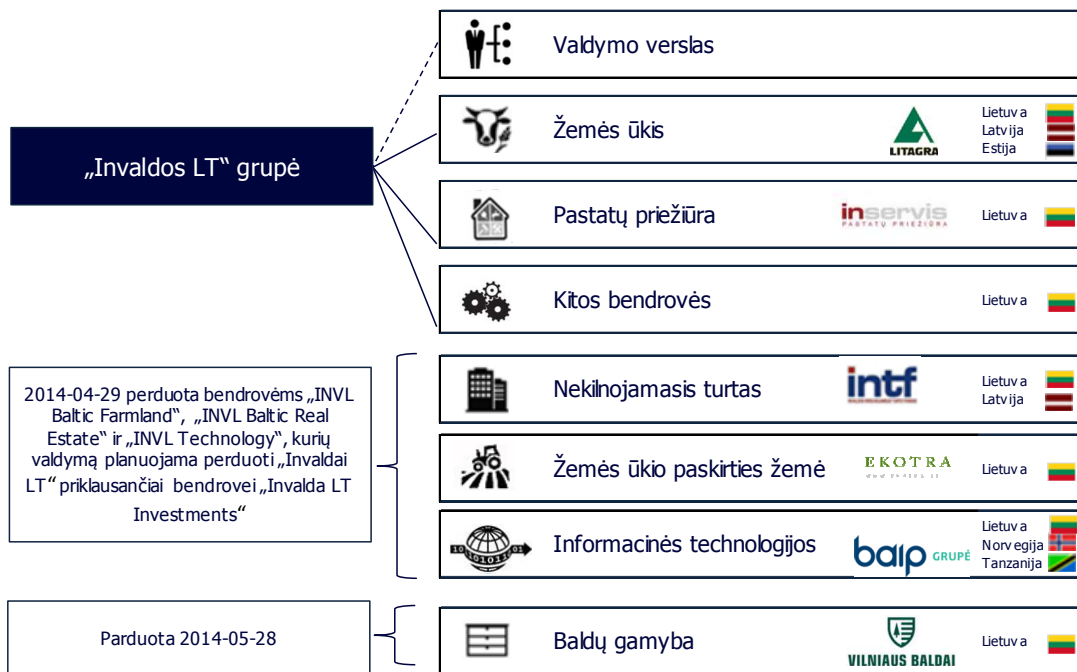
„Invaldos LT“ grupė

Valdymo verslas

Žemės ūkis
LITAGRA
Lietuva
Latvija
Estija

Pastatų priežiūra
inservis PASTATŲ PRIEŽIŪRA
Lietuva

Kitos bendrovės
Lietuva

2014-04-29 perduota bendrovėms „INVL Baltic Farmland“, „INVL Baltic Real Estate“ ir „INVL Technology“, kurių valdymą planuojama perduoti „Invaldai LT“ priklausančiai bendrovei „Invalda LT Investments“

Nekilnojamasis turtas
intf
Lietuva
Latvija

Žemės ūkio paskirties žemė
EKOTRA
Lietuva

Informacinės technologijos
baip GRUPĖ
Lietuva
Norvegija
Tanzanija

Parduota 2014-05-28

Baldų gamyba
VILNIAUS BALDAI
Lietuva